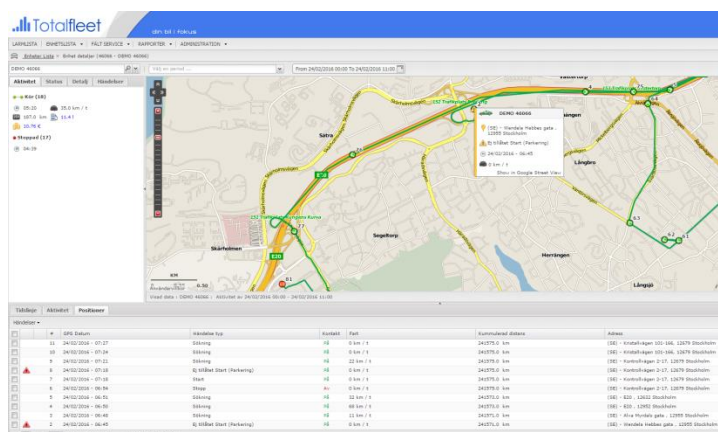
Totalfleet

din bil i fokus

LARMLISTA | ENHETSLISTA ▾ | FÄLT SERVICE ▾ | RAPPORTER ▾ | ADMINISTRATION ▾

Enheter Lista > Enhet detaljer (46066 - DEMO 46066)

DEMO 46066

Välj en period ...

From 24/02/2016 00:00 To 24/02/2016 11:00

Aktivitet | Status | Detalj | Händelser

Kör (10)

05:20 | 25.0 km / t

107.0 km | 11.47

15.76 €

Stoppad (17)

06:39

DEMO 46066

(SE) - Wendela Hebbes gata , 12955 Stockholm

Ej tillåtet Start (Parkering)

24/02/2016 - 06:45

0 km / t

Show in Google Street View

Sätra

Skärholmen

Segeltorp

Herrängen

Långbro

Långsjö

E20

E4

KM

Visad data : DEMO 46066 : Aktivitet av 24/02/2016 00:00 - 24/02/2016 11:00

Tidslinje | Aktivitet | Positioner

Händelser ▾

| | | # | GPS Datum | Händelse typ | Kontakt | Fart | Kummulerad distans | Adress |
|---|---|---|---|---|---|---|---|---|
| | | 11 | 24/02/2016 - 07:27 | Sökning | På | 0 km / t | 241575.0 km | (SE) - Enstall-vägen 101-166, 12679 Stockholm |
| | | 10 | 24/02/2016 - 07:24 | Sökning | På | 0 km / t | 241575.0 km | (SE) - Enstall-vägen 101-166, 12679 Stockholm |
| | | 9 | 24/02/2016 - 07:21 | Sökning | På | 22 km / t | 241575.0 km | (SE) - Kontroll-vägen 2-17, 12679 Stockholm |
| | ▲ | 8 | 24/02/2016 - 07:18 | Ej tillåtet Start (Parkering) | På | 0 km / t | 241575.0 km | (SE) - Kontroll-vägen 2-17, 12679 Stockholm |
| | | 7 | 24/02/2016 - 07:18 | Start | På | 0 km / t | 241575.0 km | (SE) - Kontroll-vägen 2-17, 12679 Stockholm |
| | | 6 | 24/02/2016 - 06:56 | Stopp | Av | 0 km / t | 241575.0 km | (SE) - Kontroll-vägen 2-17, 12679 Stockholm |
| | | 5 | 24/02/2016 - 06:51 | Sökning | På | 32 km / t | 241573.0 km | (SE) - E20 , 12632 Stockholm |
| | | 4 | 24/02/2016 - 06:50 | Sökning | På | 88 km / t | 241573.0 km | (SE) - E20 , 12952 Stockholm |
| | | 3 | 24/02/2016 - 06:48 | Sökning | På | 11 km / t | 241573.0 km | (SE) - Alva Myrdals gata , 12955 Stockholm |
| | ▲ | 2 | 24/02/2016 - 06:45 | Ej tillåtet Start (Parkering) | På | 0 km / t | 241571.0 km | (SE) - Wendela Hebbes gata , 12955 Stockholm |